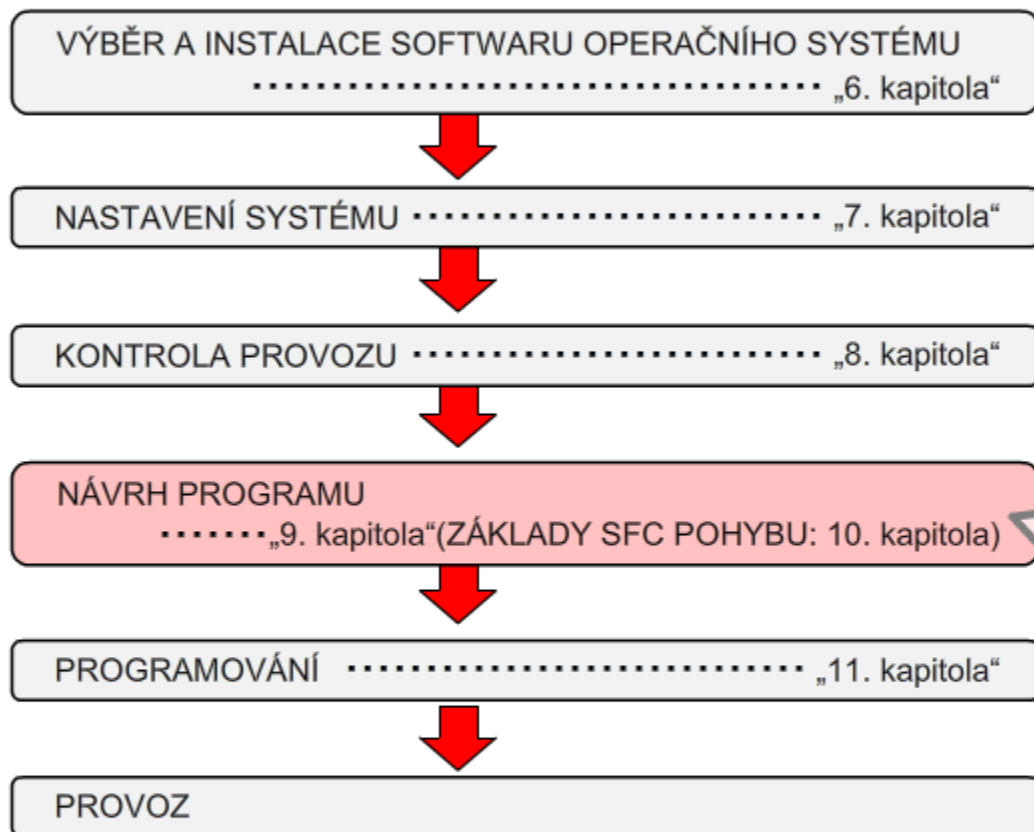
VÝBĚR A INSTALACE SOFTWARU OPERAČNÍHO SYSTÉMU
................................ „6. kapitola“

NASTAVENÍ SYSTÉMU ................................ „7. kapitola“

KONTROLA PROVOZU ................................ „8. kapitola“

NÁVRH PROGRAMU
....... „9. kapitola“(ZÁKLADY SFC POHYBU: 10. kapitola)

PROGRAMOVÁNÍ ................................ „11. kapitola“

PROVOZ